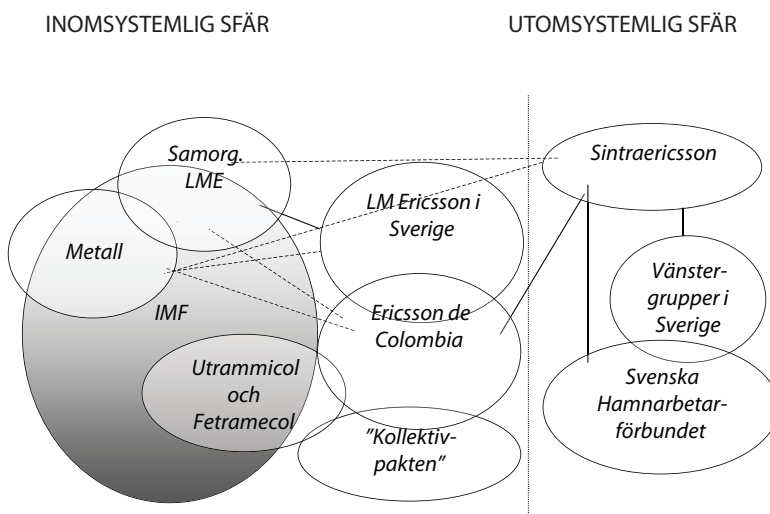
INOMSYSTEMLIG SFÄR

UTOMSYSTEMLIG SFÄR

Samorg. LME

Metall

IMF

Utrammicol och Fetramecol

LM Ericsson i Sverige

Ericsson de Colombia

"Kollektivpakten"

Sintraericsson

Vänstergrupper i Sverige

Svenska Hamnarbetarförbundet